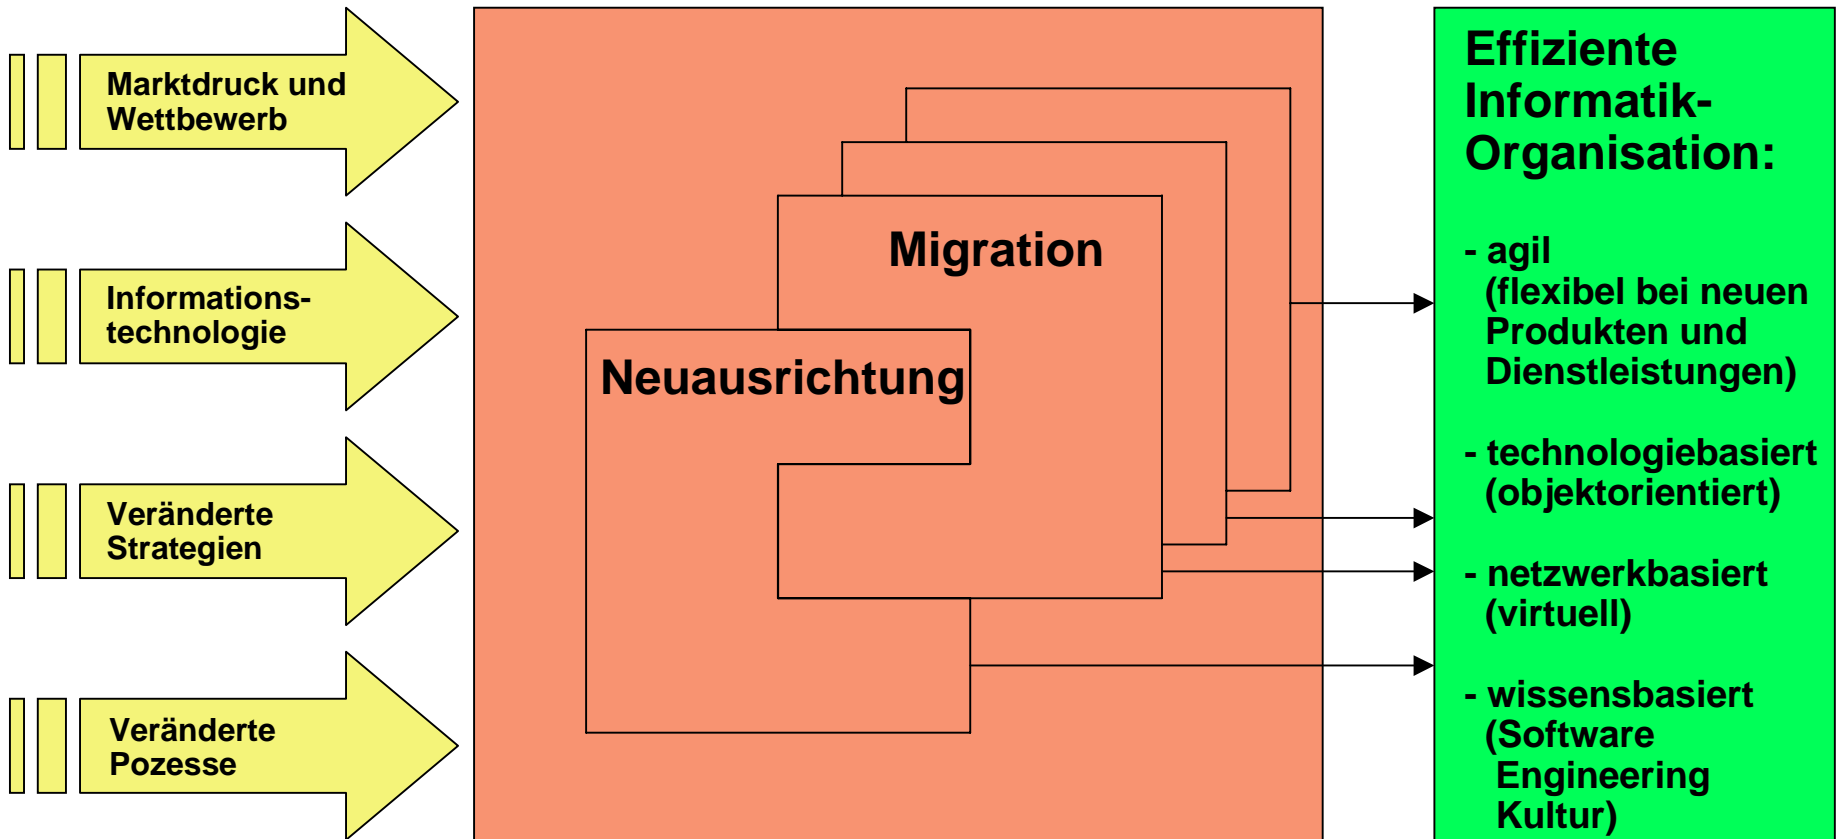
Marktdruck und Wettbewerb

Informations-technologie

Veränderte Strategien

Veränderte Pozesse

Migration

Neuausrichtung

Effiziente Informatik-Organisation:

- agil (flexibel bei neuen Produkten und Dienstleistungen)

- technologiebasiert (objektorientiert)

- netzwerkbasiert (virtuell)

- wissensbasiert (Software Engineering Kultur)